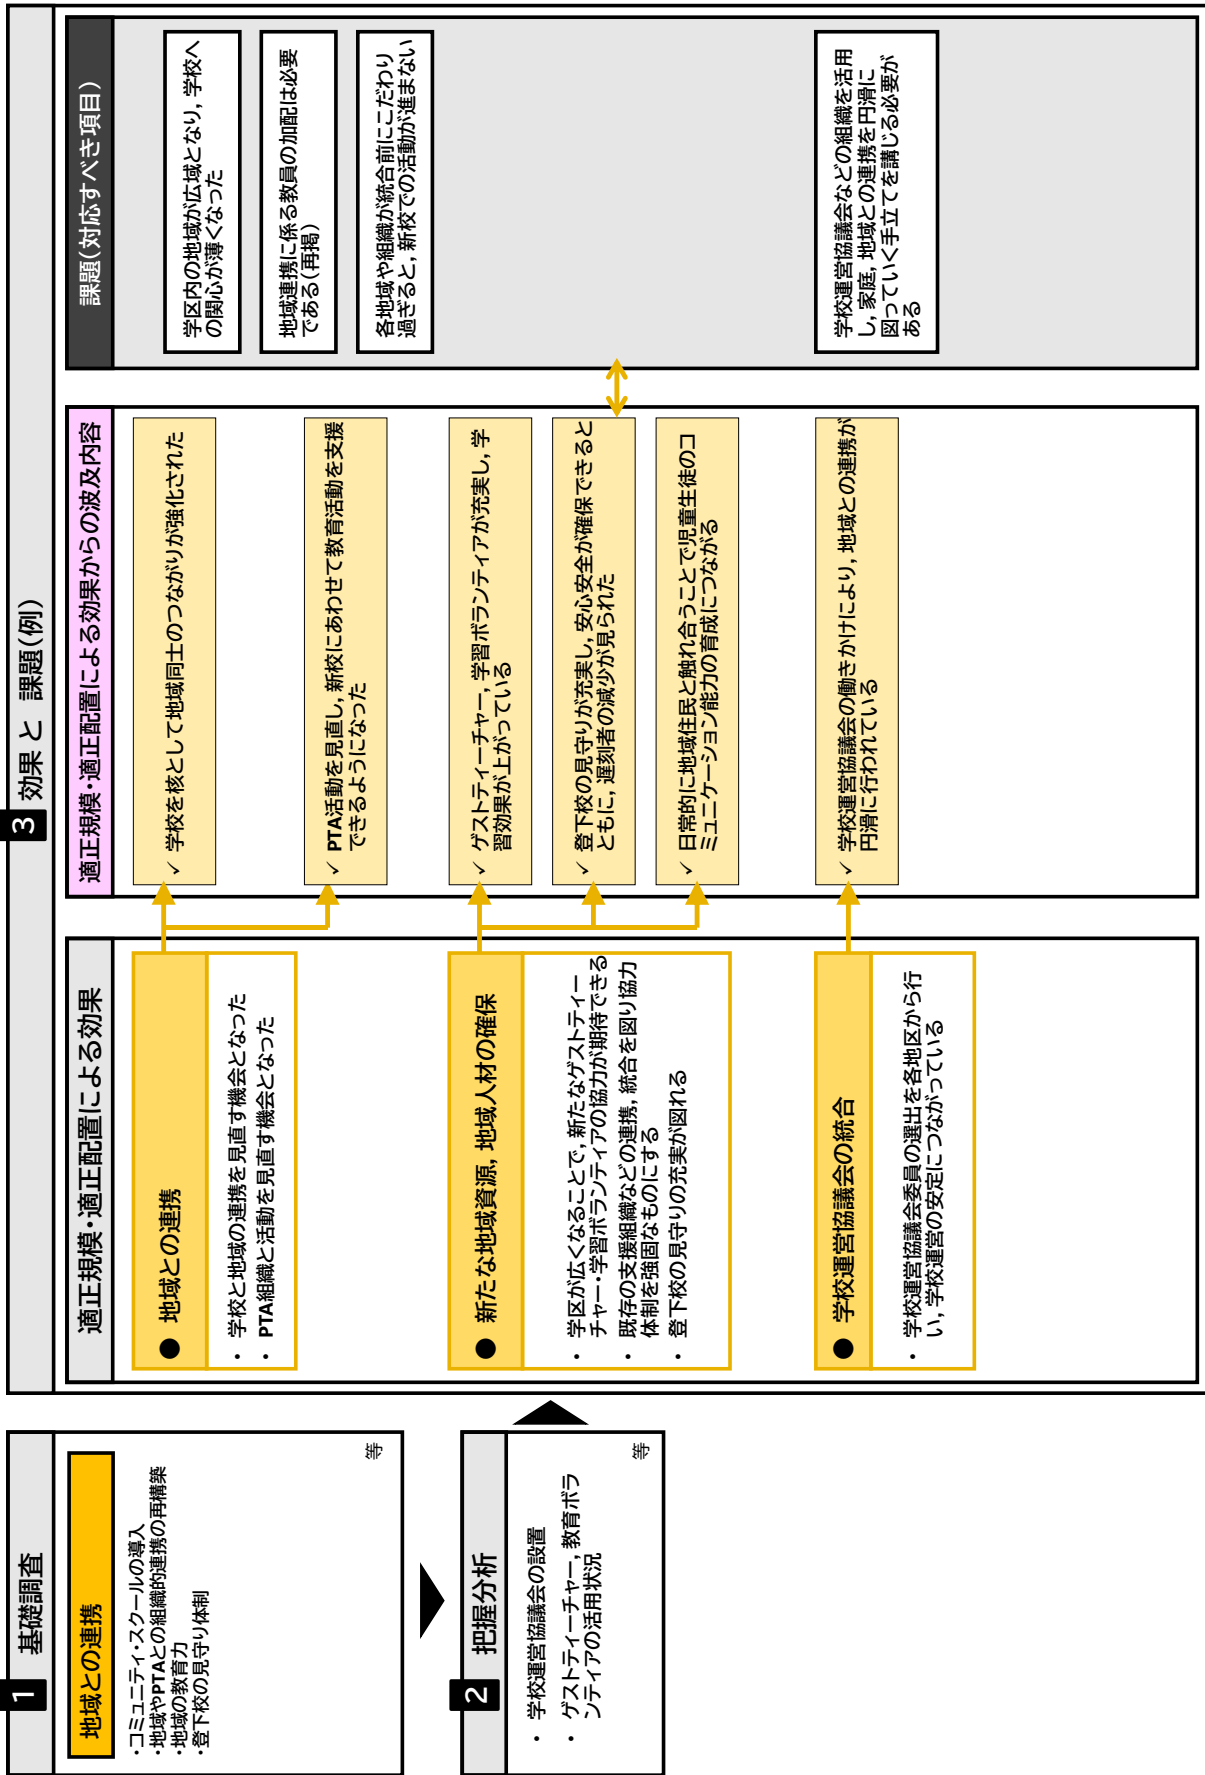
1 基礎調査

地域との連携

・コミュニティ・スクールの導入
・地域やPTAとの組織的連携の再構築
・地域の教育力
・登下校の見守り体制

等

2 把握分析

・学校運営協議会の設置
・ゲストティーチャー，教育ボランティアの活用状況

等

3 効果 と 課題(例)

適正規模・適正配置による効果

● 地域との連携

・学校と地域の連携を見直す機会となった
・PTA組織と活動を見直す機会となった

● 新たな地域資源，地域人材の確保

・学区が広くなることで，新たなゲストティーチャー・学習ボランティアの協力が期待できる
・既存の支援組織などの連携，統合を図り協力体制を強固なものにする
・登下校の見守りの充実が図れる

● 学校運営協議会の統合

・学校運営協議会委員の選出を各地区から行い，学校運営の安定につながっている

適正規模・適正配置による効果からの波及内容

✓ 学校を核として地域同士のつながりが強化された

✓ PTA活動を見直し，新校にあわせて教育活動を支援できるようになった

✓ ゲストティーチャー，学習ボランティアが充実し，学習効果が上がっている

✓ 登下校の見守りが充実し，安心安全が確保できるとともに，遅刻者の減少が見られた

✓ 日常的に地域住民と触れ合うことで児童生徒のコミュニケーション能力の育成につながる

✓ 学校運営協議会の働きかけにより，地域との連携が円滑に行われている

課題(対応すべき項目)

学区内の地域が広域となり，学校への関心が薄くなった

地域連携に係る教員の加配は必要である(再掲)

各地域や組織が統合前にこだわり過ぎると，新校での活動が進まない

学校運営協議会などの組織を活用し，家庭，地域との連携を円滑に図っていく手立てを講じる必要がある